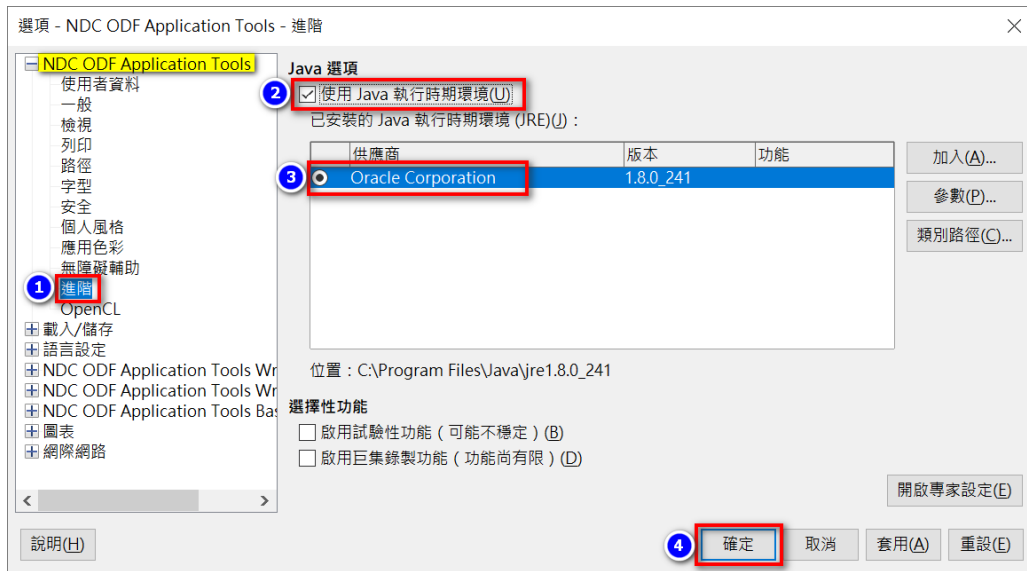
選項 - NDC ODF Application Tools - 進階

NDC ODF Application Tools
使用者資料
一般
檢視
列印
路徑
字型
安全
個人風格
應用色彩
無障礙輔助
1 進階
OpenCL
載入/儲存
語言設定
NDC ODF Application Tools Wr
NDC ODF Application Tools Wr
NDC ODF Application Tools Bas
圖表
網際網路

Java 選項
2 使用 Java 執行時期環境(U)
已安裝的 Java 執行時期環境 (JRE)(J)：

| | 供應商 | 版本 | 功能 |
|---|---|---|---|
| 3 | Oracle Corporation | 1.8.0_241 | |

加入(A)...
參數(P)...
類別路徑(C)...

位置：C:\Program Files\Java\jre1.8.0_241

選擇性功能
啟用試驗性功能（可能不穩定）(B)
啟用巨集錄製功能（功能尚有限）(D)

開啟專家設定(E)

說明(H)
4 確定
取消
套用(A)
重設(E)